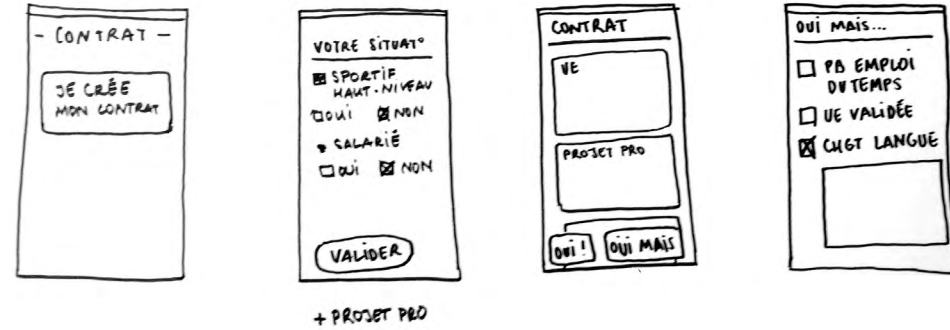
- CONTRAT -

JE CRÉE MON CONTRAT

VOTRE SITUAT°

SPORTIF HAUT-NIVEAU

OUI NON

SALARIÉ

OUI NON

VALIDER

+ PROJET PRO

CONTRAT

UE

PROJET PRO

OUI !

OUI MAIS

OUI MAIS...

PB EMPLOI DU TEMPS

UE VALIDÉE

CHGT LANGUE